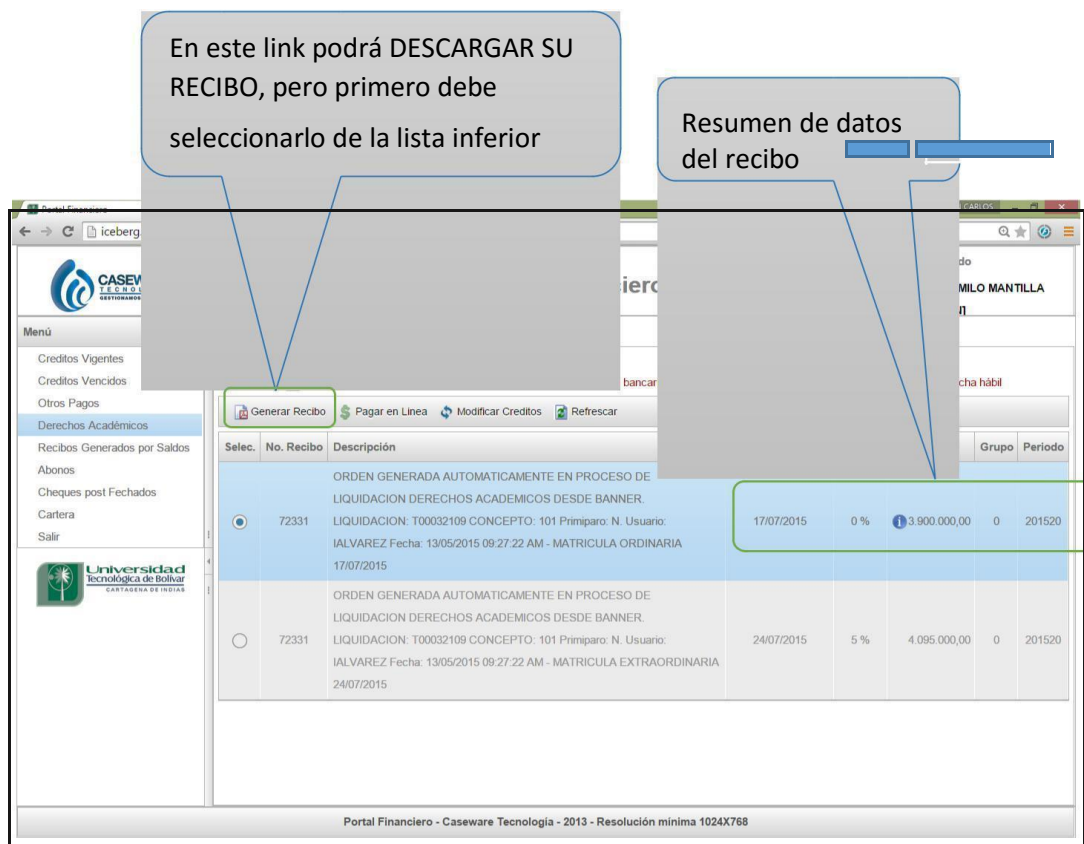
En este link podrá DESCARGAR SU RECIBO, pero primero debe seleccionarlo de la lista inferior

Resumen de datos del recibo

Portal Financiero

CARLOS

iceberg

CASEW
TECNO
GESTIONAMOS

ierc

do

MILO MANTILLA

Menú

Creditos Vigentes
Creditos Vencidos
Otros Pagos
Derechos Académicos
Recibos Generados por Saldos
Abonos
Cheques post Fechados
Cartera
Salir

Universidad Tecnológica de Bolívar
CARTAGENA DE INDIAS

bancar

cha hábil

Generar Recibo
Pagar en Linea
Modificar Creditos
Refrescar

| Selec. | No. Recibo | Descripción | | | | Grupo | Periodo |
|---|---|---|---|---|---|---|---|
| ◉ | 72331 | ORDEN GENERADA AUTOMATICAMENTE EN PROCESO DE LIQUIDACION DERECHOS ACADEMICOS DESDE BANNER. LIQUIDACION: T00032109 CONCEPTO: 101 Primiparo: N. Usuario: IALVAREZ Fecha: 13/05/2015 09:27:22 AM - MATRICULA ORDINARIA 17/07/2015 | 17/07/2015 | 0 % | 3.900.000,00 | 0 | 201520 |
| ○ | 72331 | ORDEN GENERADA AUTOMATICAMENTE EN PROCESO DE LIQUIDACION DERECHOS ACADEMICOS DESDE BANNER. LIQUIDACION: T00032109 CONCEPTO: 101 Primiparo: N. Usuario: IALVAREZ Fecha: 13/05/2015 09:27:22 AM - MATRICULA EXTRAORDINARIA 24/07/2015 | 24/07/2015 | 5 % | 4.095.000,00 | 0 | 201520 |

Portal Financiero - Caseware Tecnologia - 2013 - Resolución minima 1024X768